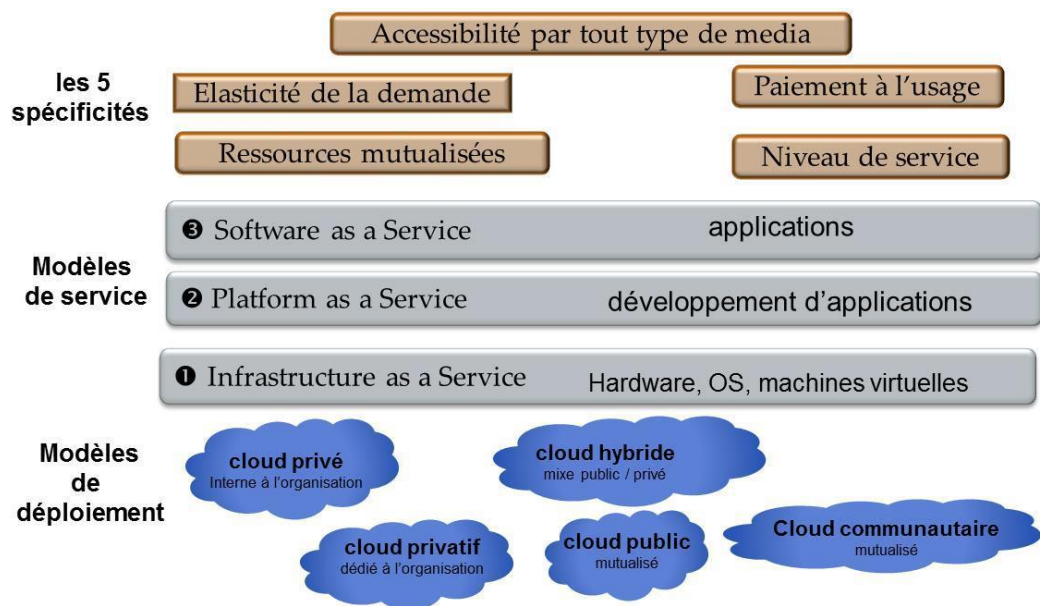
Accessibilité par tout type de media

les 5 spécificités

Elasticité de la demande

Paiement à l'usage

Ressources mutualisées

Niveau de service

Modèles de service

❸ Software as a Service

applications

❷ Platform as a Service

développement d'applications

❶ Infrastructure as a Service

Hardware, OS, machines virtuelles

Modèles de déploiement

cloud privé
Interne à l'organisation

cloud hybride
mixe public / privé

cloud privatif
dédié à l'organisation

cloud public
mutualisé

Cloud communautaire
mutualisé